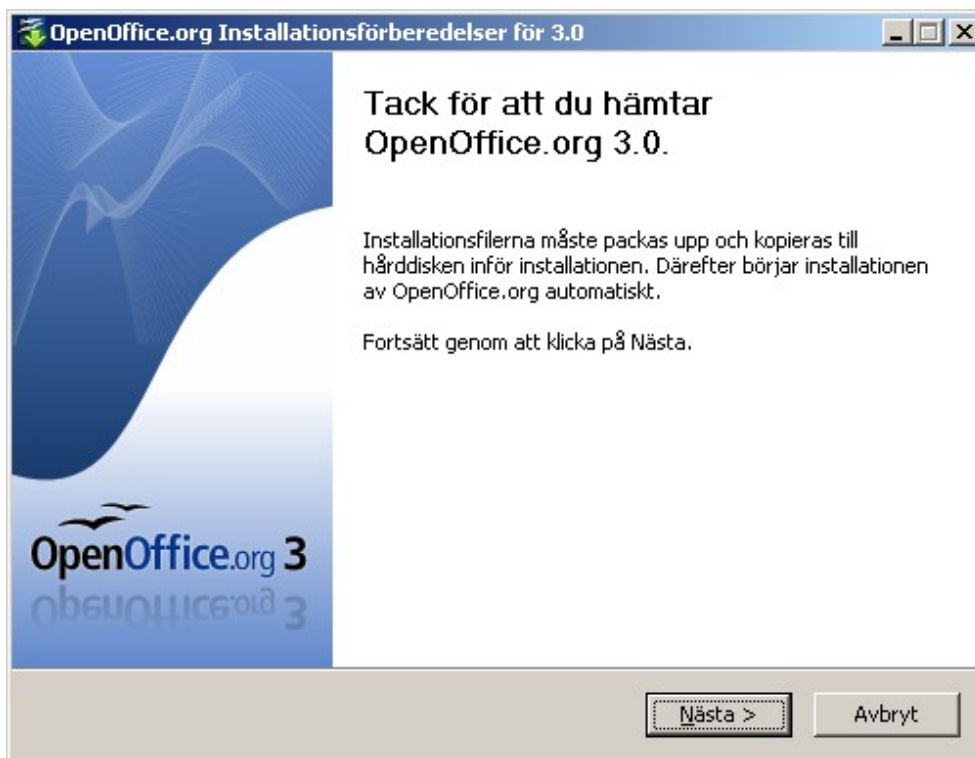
OpenOffice.org Installationsförberedelser för 3.0

Tack för att du hämtar OpenOffice.org 3.0.

Installationsfilerna måste packas upp och kopieras till hårddisken inför installationen. Därefter börjar installationen av OpenOffice.org automatiskt.

Fortsätt genom att klicka på Nästa.

OpenOffice.org 3

Nästa >

Avbryt